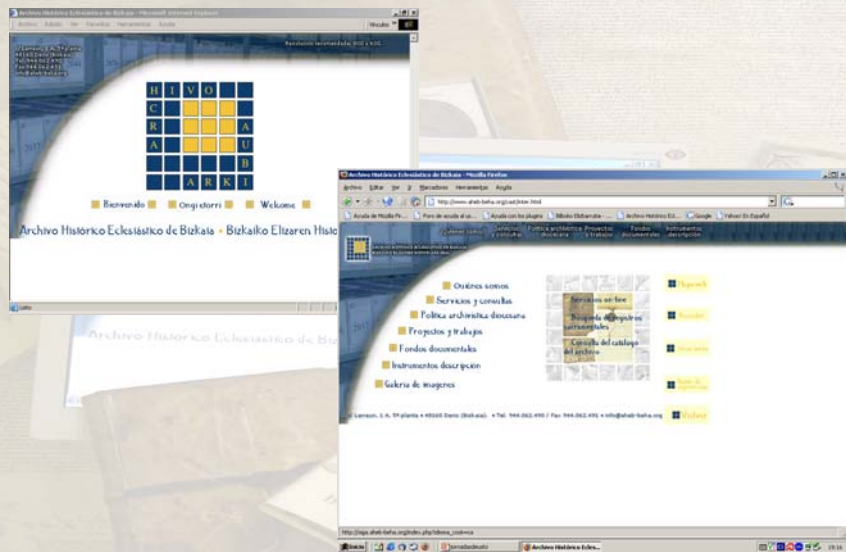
Archivo Histórico Eclesiástico de Bizkaia - Microsoft Internet Explorer

Archivo Edición Ver Favoritos Herramientas Ayuda

Vínculos

Resolución recomendada: 800 x 600

HIVO
CRA
AU
RA
B
ARKI

Bienvenido ■ Ongi etorri ■ Welcome

Archivo Histórico Eclesiástico de Bizkaia • Bizkaiko Elizaren Histo

Listo

Archivo Histórico Eclesiástico de Bizkaia

Archivo Histórico Eclesiástico de Bizkaia - Mozilla Firefox

Archivo Editar Ver Ir Marcadores Herramientas Ayuda

http://www.aheb-beha.org/cast/inter.html

Ayuda de Mozilla Fir... Foro de ayuda al us... Ayuda con los plugins Bilboko Elizbarrutia -... Archivo Histórico Ecl... Google Yahoo! En Español

Quiénes somos Servicios y consultas Política archivística diocesana Proyectos y trabajos Fondos documentales Instrumentos descripción

Quiénes somos
Servicios y consultas
Política archivística diocesana
Proyectos y trabajos
Fondos documentales
Instrumentos descripción
Galería de imágenes

Servicios on-line
Búsqueda de registros sacramentales
Consulta del catálogo del archivo

Novedades

l Larrazun, 1 A. 5ª planta • 48000 Deno (Bizkaia). • Tel. 944.062.490 / Fax 944.062.491 • info@aheb-beha.org

http://sigs.aheb-beha.org/index.php/obras_cast+ca

Inicio jornadasdeusto Archivo Histórico Eclesi... 19:16